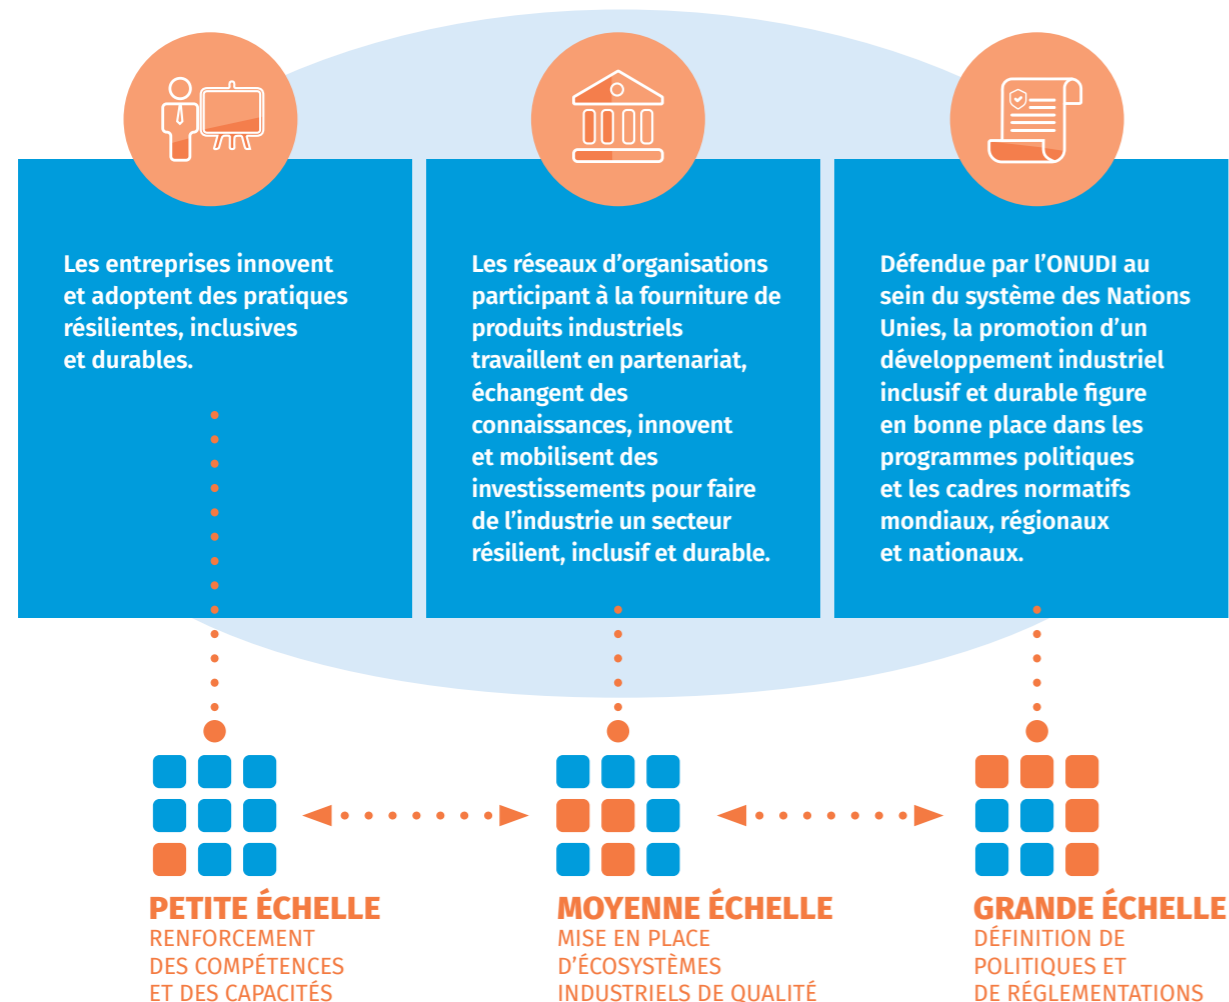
Les entreprises innovent et adoptent des pratiques résilientes, inclusives et durables.

Les réseaux d’organisations participant à la fourniture de produits industriels travaillent en partenariat, échangent des connaissances, innovent et mobilisent des investissements pour faire de l’industrie un secteur résilient, inclusif et durable.

Défendue par l’ONUDI au sein du système des Nations Unies, la promotion d’un développement industriel inclusif et durable figure en bonne place dans les programmes politiques et les cadres normatifs mondiaux, régionaux et nationaux.

PETITE ÉCHELLE
RENFORCEMENT DES COMPÉTENCES ET DES CAPACITÉS

MOYENNE ÉCHELLE
MISE EN PLACE D’ÉCOSYSTÈMES INDUSTRIELS DE QUALITÉ

GRANDE ÉCHELLE
DÉFINITION DE POLITIQUES ET DE RÉGLEMENTATIONS